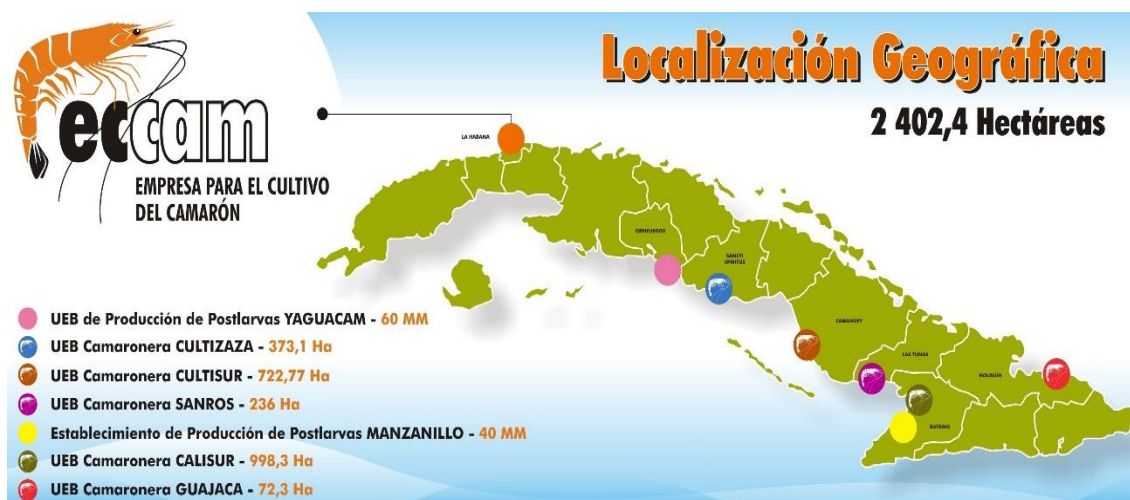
eccam
EMPRESA PARA EL CULTIVO DEL CAMARÓN

Localización Geográfica
2 402,4 Hectáreas

LA HABANA
CIENFUEGOS
SANCTI SPIRITUS
CAMAGUEY
LAS TUNAS
HOLGUÍN
GRANMA

UEB de Producción de Postlarvas YAGUACAM - 60 MM
UEB Camaronera CULTIZAZA - 373,1 Ha
UEB Camaronera CULTISUR - 722,77 Ha
UEB Camaronera SANROS - 236 Ha
Establecimiento de Producción de Postlarvas MANZANILLO - 40 MM
UEB Camaronera CALISUR - 998,3 Ha
UEB Camaronera GUAJACA - 72,3 Ha